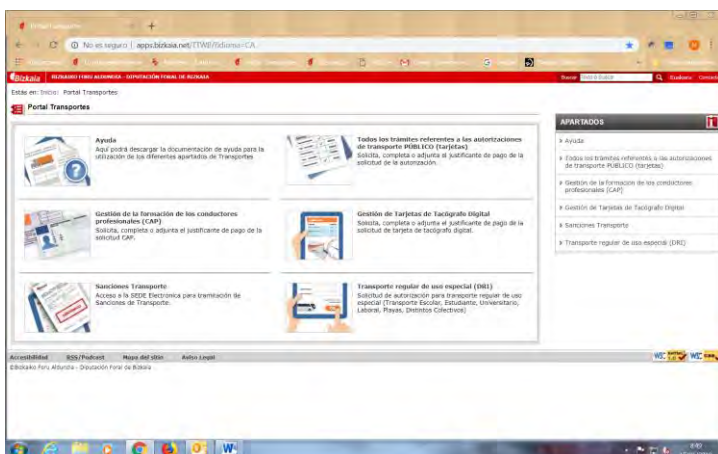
Portal Transportes

No es seguro | apps.bizkaia.net/TTWE/?idioma=CA

Bizkaia BIZKAIKO FORU ALDUNDIA - DIPUTACIÓN FORAL DE BIZKAIA

Buscar

Estás en: Inicio Portal Transportes

Portal Transportes

Ayuda
Aquí podrá descargar la documentación de ayuda para la utilización de los diferentes apartados de Transportes

Todos los trámites referentes a las autorizaciones de transporte PÚBLICO (tarjetas)
Solicita, completa o adjunta el justificante de pago de la solicitud de autorización.

Gestión de la formación de los conductores profesionales (CAP)
Solicita, completa o adjunta el justificante de pago de la solicitud CAP.

Gestión de Tarjetas de Tacógrafo Digital
Solicita, completa o adjunta el justificante de pago de la solicitud de tarjeta de tacógrafo digital.

Sanciones Transporte
Acceso a la SEDE Electrónica para tramitación de Sanciones de Transporte.

Transporte regular de uso especial (DRI)
Solicitud de autorización para transporte regular de uso especial (Transporte Escolar, Estudiante, Universitario, Laboral, Playas, Distintos Colectivos)

APARTADOS

Ayuda

Todos los trámites referentes a las autorizaciones de transporte PÚBLICO (tarjetas)

Gestión de la formación de los conductores profesionales (CAP)

Gestión de Tarjetas de Tacógrafo Digital

Sanciones Transporte

Transporte regular de uso especial (DRI)

Accesibilidad RSS/Podcast Mapa del sitio Aviso Legal

©Bizkaiko Foru Aldundia - Diputación Foral de Bizkaia